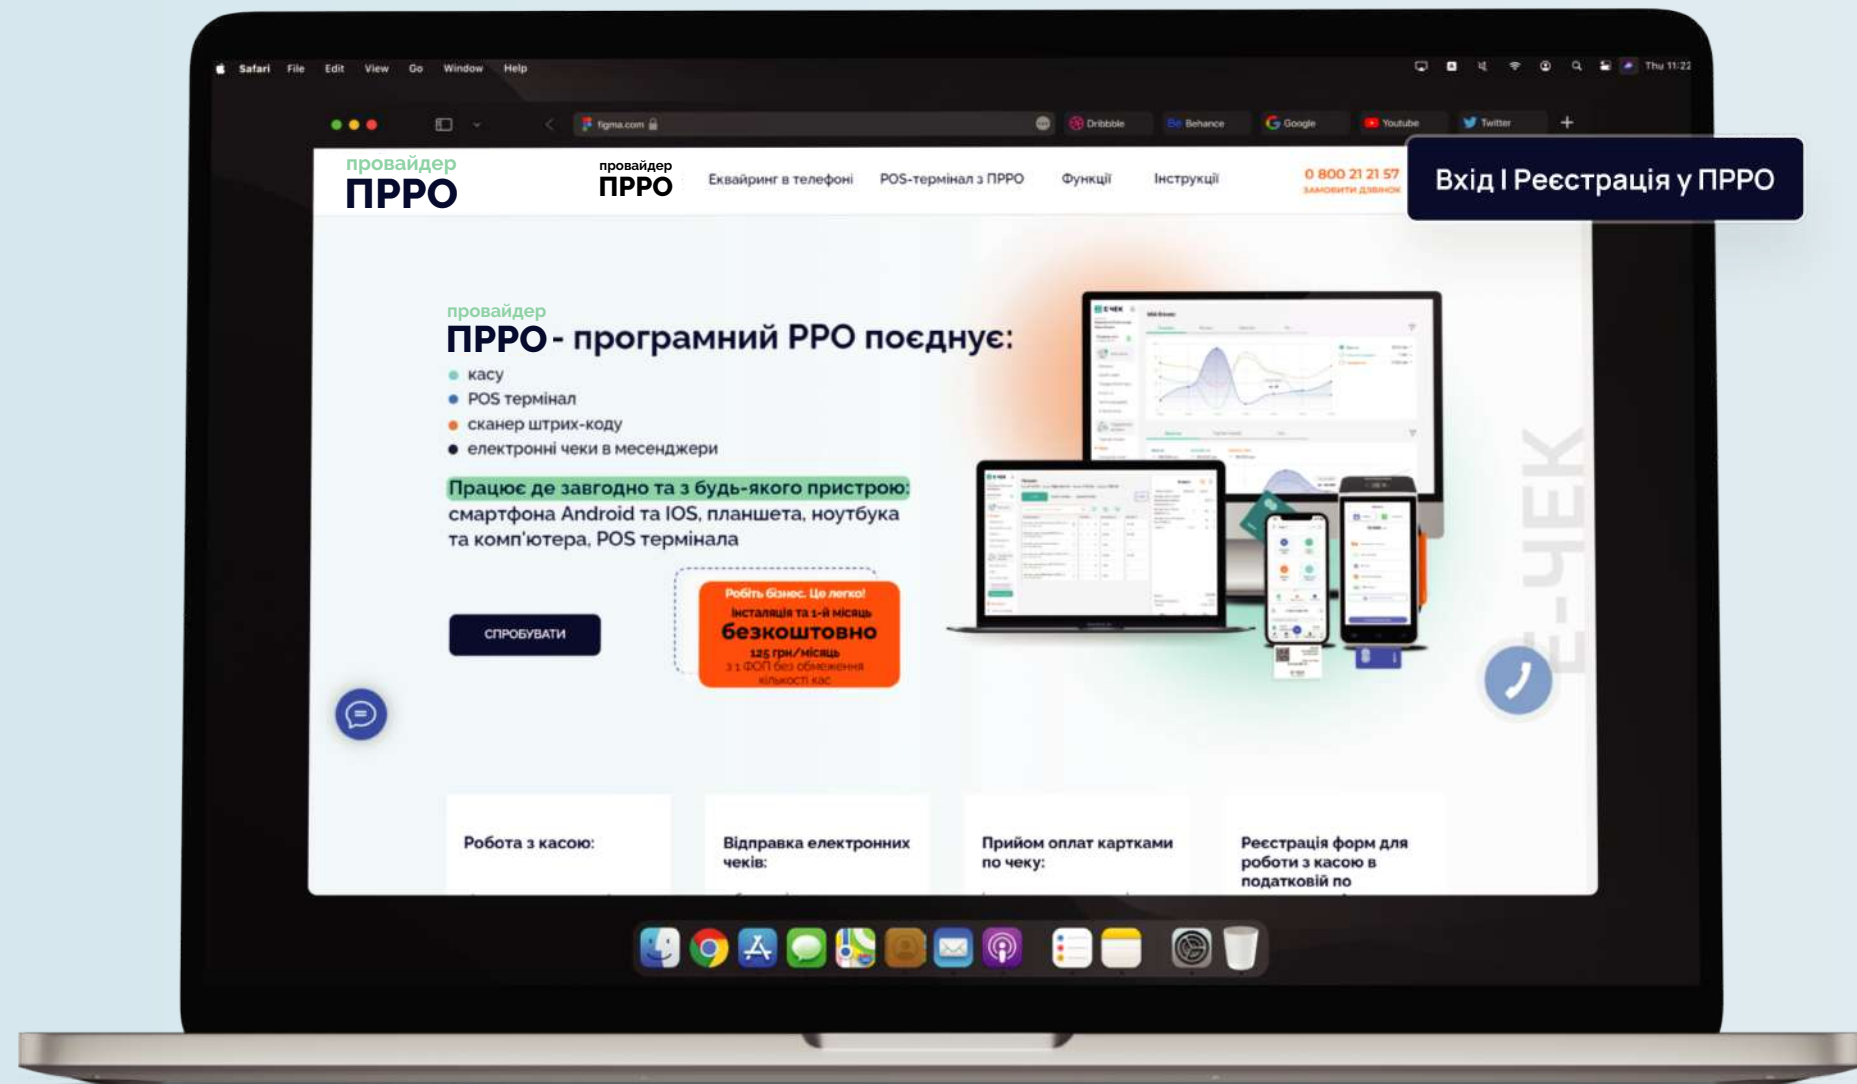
Safari File Edit View Go Window Help

Thu 11:22

figma.com

Dribbble Behance Google Youtube Twitter

провайдер
ПРРО

провайдер
ПРРО

Еквайринг в телефоні POS-термінал з ПРРО Функції Інструкції

0 800 21 21 57
ЗАМОВИТИ ДЗВІНОК

Вхід І Реєстрація у ПРРО

провайдер
ПРРО - програмний РРО поєднує:

касу
POS термінал
сканер штрих-коду
електронні чеки в месенджери

Працює де завгодно та з будь-якого пристрою: смартфона Android та IOS, планшета, ноутбука та комп'ютера, POS термінала

СПРОБУВАТИ

Робіть бізнес. Це легко!
Інсталяція та 1-й місяць
безкоштовно
125 грн/місяць
з 1 ФОП без обмеження кількості кас

E-ЧЕК

Робота з касою:

Відправка електронних чеків:

Прийом оплат картками по чеку:

Реєстрація форм для роботи з касою в податковій по